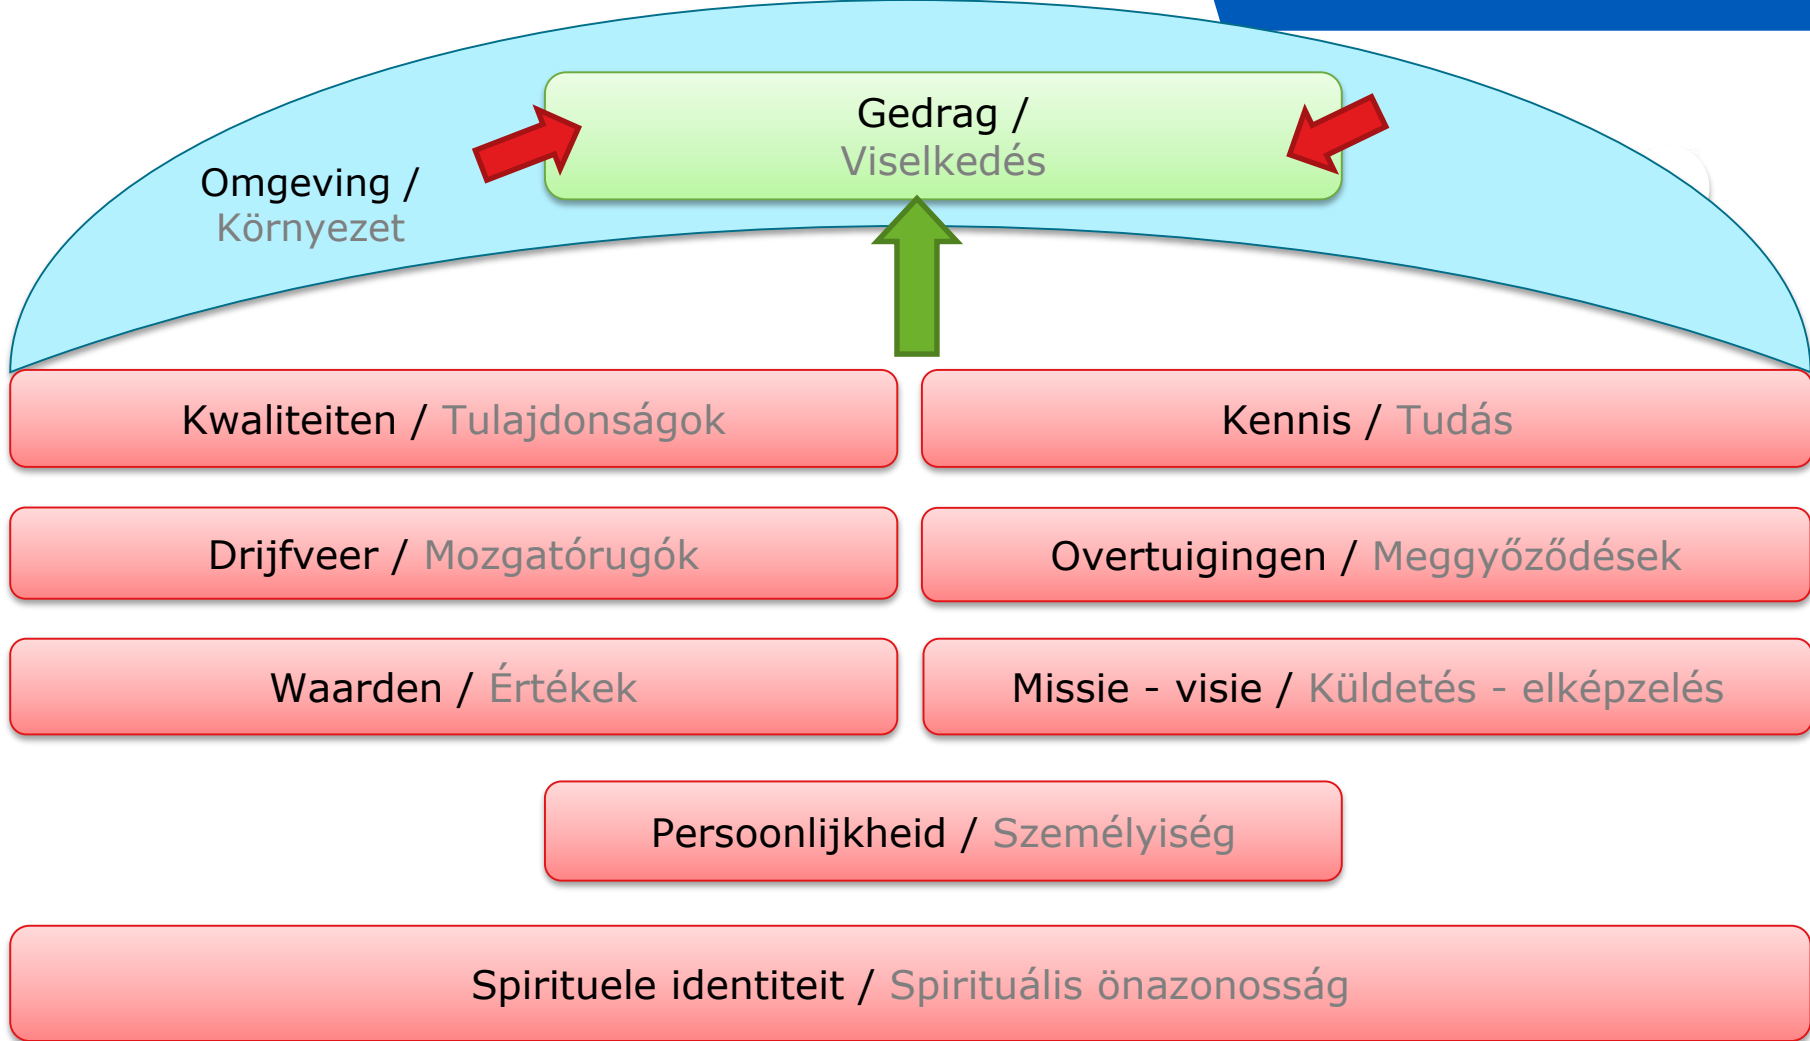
Gedrag / Viselkedés

Omgeving / Környezet

Kwaliteiten / Tulajdonságok

Kennis / Tudás

Drijfveer / Mozgatórugók

Overtuigingen / Meggyőződések

Waarden / Értékek

Missie - visie / Küldetés - elképzelés

Persoonlijkheid / Személyiség

Spirituele identiteit / Spirituális önazonosság